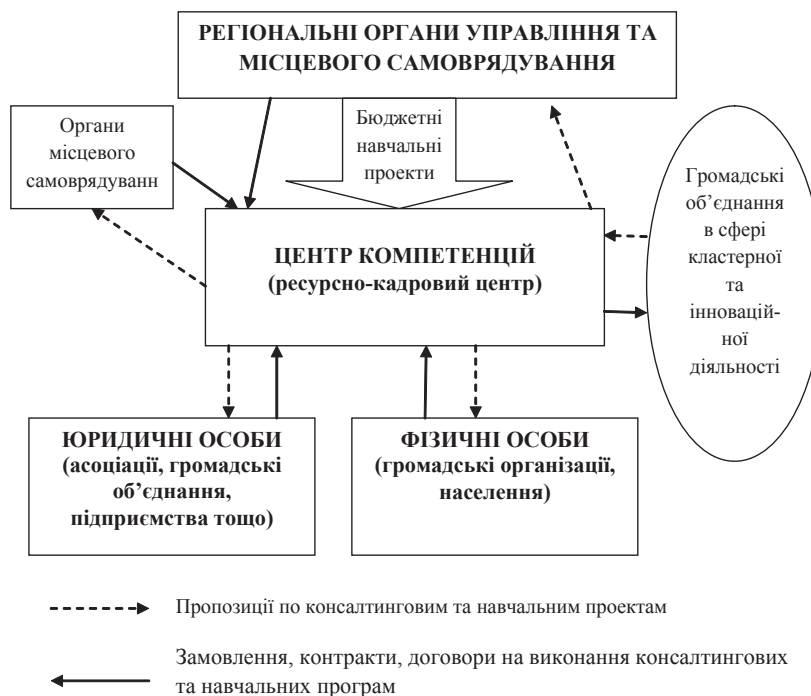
РЕГІОНАЛЬНІ ОРГАНИ УПРАВЛІННЯ ТА МІСЦЕВОГО САМОВРЯДУВАННЯ

Органи місцевого самоврядуванн

Бюджетні навчальні проекти

Громадські об'єднання в сфері кластерної та інноваційної діяльності

ЦЕНТР КОМПЕТЕНЦІЙ (ресурсно-кадровий центр)

ЮРИДИЧНІ ОСОБИ (асоціації, громадські об'єднання, підприємства тощо)

ФІЗИЧНІ ОСОБИ (громадські організації, населення)

Пропозиції по консалтинговим та навчальним проектам

Замовлення, контракти, договори на виконання консалтингових та навчальних програм